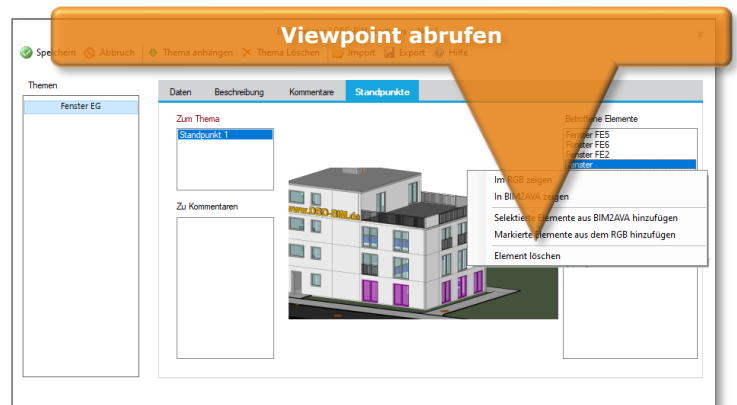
Viewpoint abrufen

Speichern Abbruch Thema anhängen Thema Löschen Import Export Hilfe

Themen

Fenster EG

Daten Beschreibung Kommentare Standpunkte

Zum Thema

Standpunkt 1

Zu Kommentaren

www.ORO-BIM.de

Betroffene Elemente

Fenster FE5
Fenster FE6
Fenster FE2
Fenster

Im RGB zeigen
In BIM2AVA zeigen
Selektierte Elemente aus BIM2AVA hinzufügen
Markierte Elemente aus dem RGB hinzufügen
Element löschen